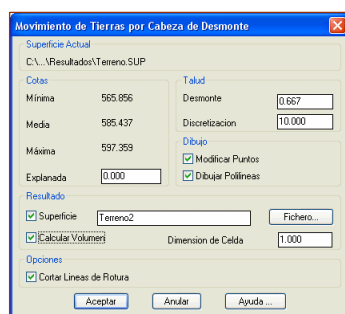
Movimiento de Tierras por Cabeza de Desmonte

Superficie Actual
C:\...\Resultados\Terreno.SUP

Cotas
Mínima 565.856
Media 585.437
Máxima 597.359
Explanada 0.000

Talud
Desmonte 0.667
Discretizacion 10.000

Dibujo
Modificar Puntos
Dibujar Polilineas

Resultado
Superficie Terreno2
Fichero...
Calcular Volumen
Dimension de Celda 1.000

Opciones
Cortar Lineas de Rotura

Aceptar
Anular
Ayuda ...